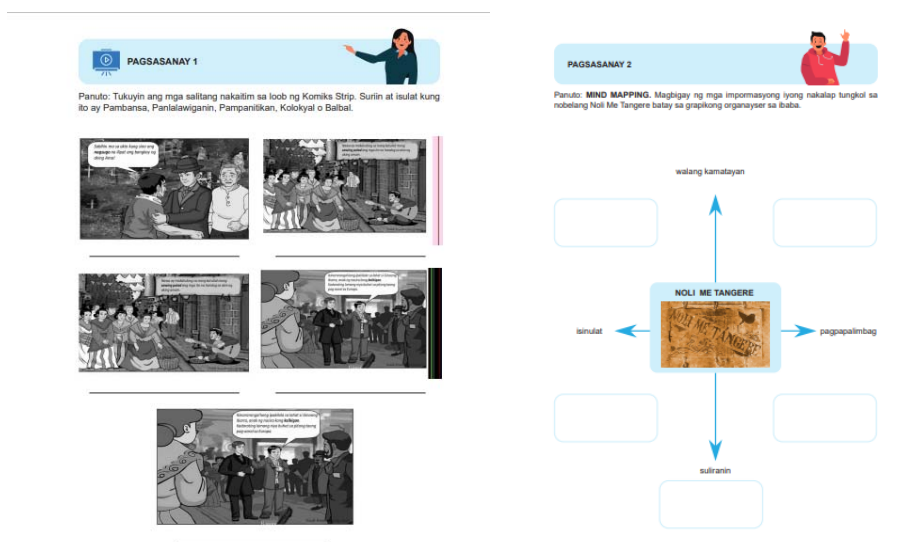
PAGSASANAY 1

Panuto: Tukuyin ang mga salitang nakaitim sa loob ng Komiks Strip. Suriin at isulat kung ito ay Pambansa, Panlalawiganin, Pampanitikan, Kolokyal o Balbal.

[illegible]

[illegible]

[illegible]

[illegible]

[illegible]

PAGSASANAY 2

Panuto: MIND MAPPING. Magbigay ng mga impormasyong iyong nakalap tungkol sa nobelang Noli Me Tangere batay sa grapikong organayser sa ibaba.

walang kamatayan

NOLI ME TANGERE

isinulat

pagpapalimbag

suliranin